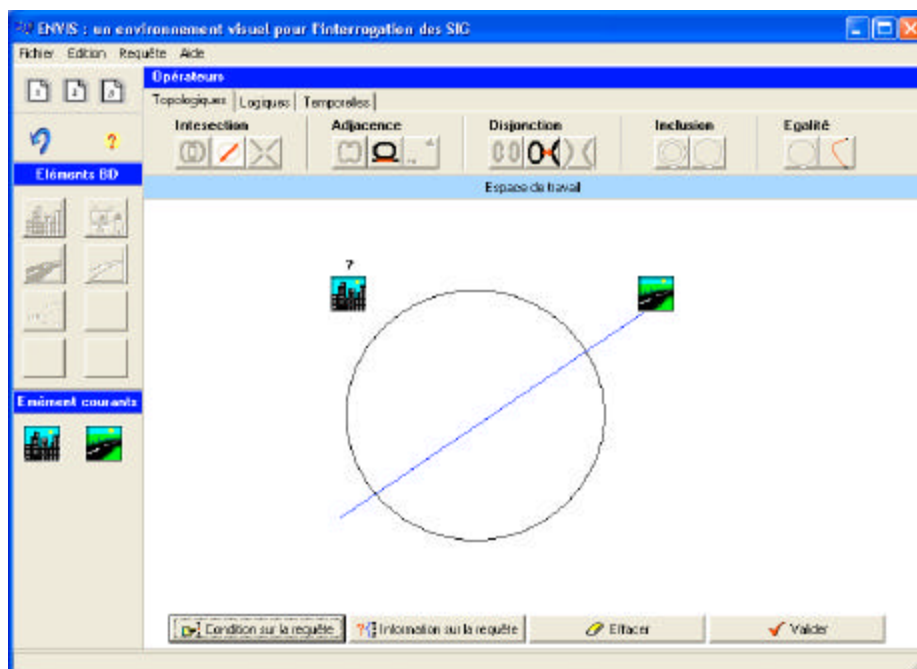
ENVIS : un environnement visuel pour l'interrogation des SIG

Fichier Edition Requête Aide

Opérateurs

Topologiques Logiques Temporelles

Intesection

Adjacence

Disjonction

Inclusion

Egalité

Eléments BD

Espace de travail

?

Eméent courants

Condition sur la requête

Information sur la requête

Effacer

Valider